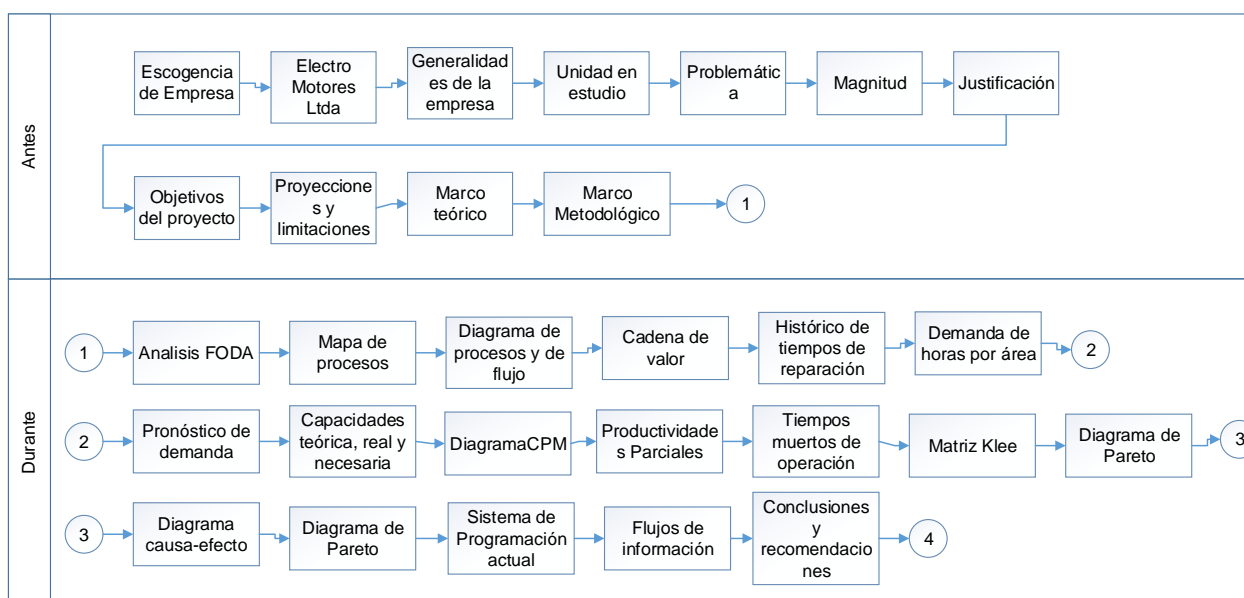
Antes

Escogencia de Empresa

Electro Motores Ltda

Generalidad es de la empresa

Unidad en estudio

Problemátic a

Magnitud

Justificación

Objetivos del proyecto

Proyeccione s y limitaciones

Marco teórico

Marco Metodológico

1

Durante

1

Analisis FODA

Mapa de procesos

Diagrama de procesos y de flujo

Cadena de valor

Histórico de tiempos de reparación

Demanda de horas por área

2

2

Pronóstico de demanda

Capacidades teórica, real y necesaria

DiagramaCPM

Productividade s Parciales

Tiempos muertos de operación

Matriz Klee

Diagrama de Pareto

3

3

Diagrama causa-efecto

Diagrama de Pareto

Sistema de Programación actual

Flujos de información

Conclusiones y recomendacio nes

4